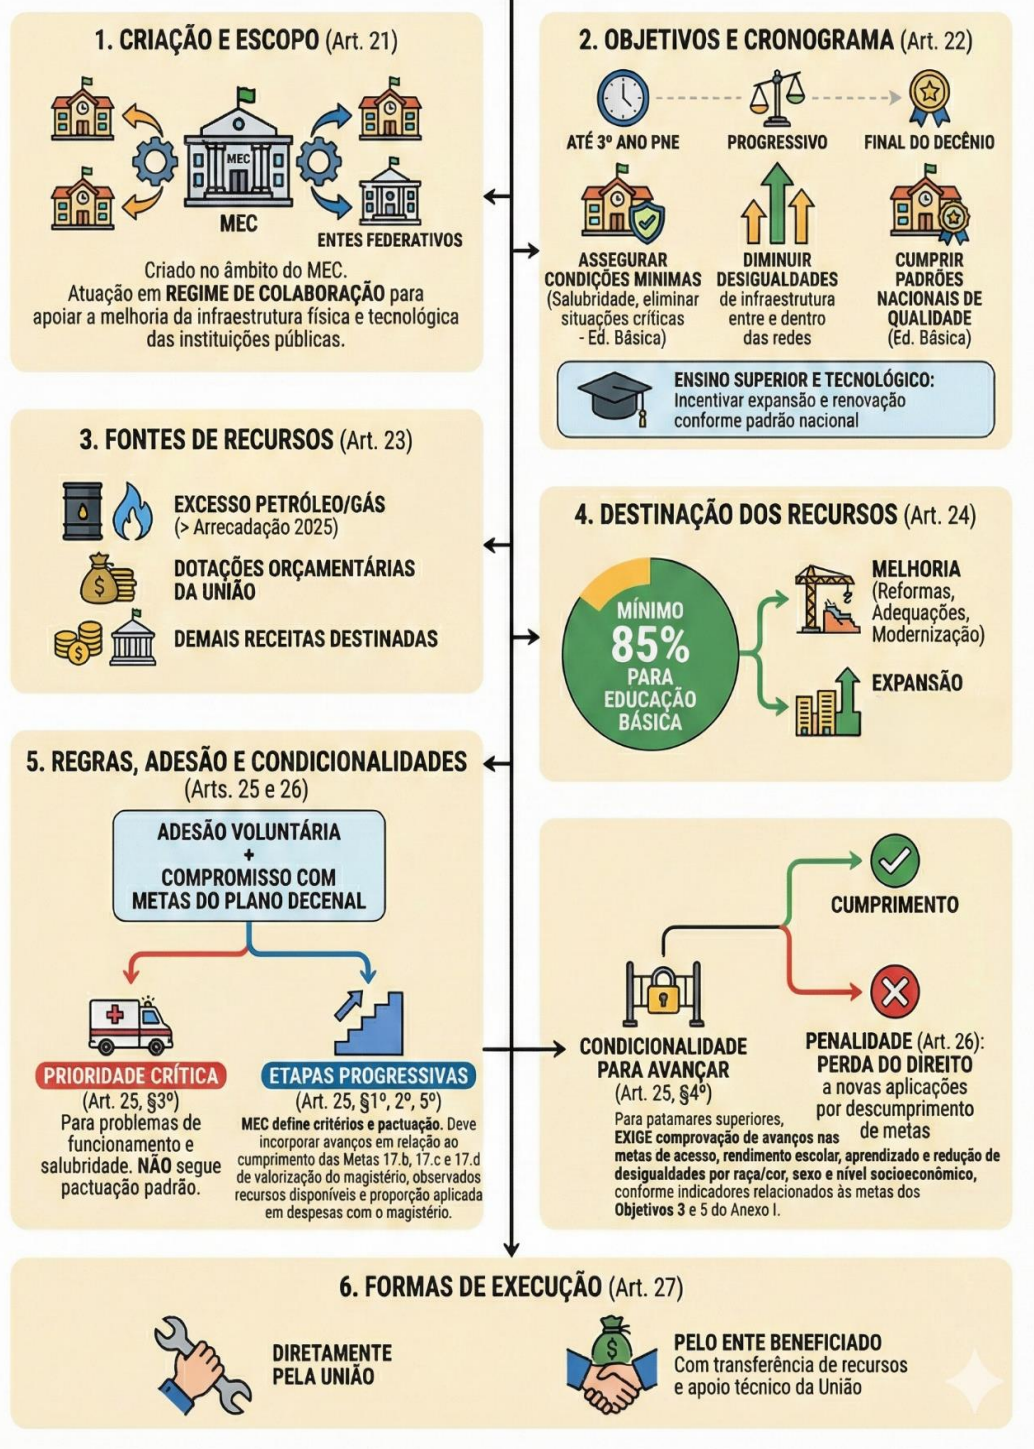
1. CRIAÇÃO E ESCOPO (Art. 21)

MEC

MEC

ENTES FEDERATIVOS

Criado no âmbito do MEC. Atuação em REGIME DE COLABORAÇÃO para apoiar a melhoria da infraestrutura física e tecnológica das instituições públicas.

2. OBJETIVOS E CRONOGRAMA (Art. 22)

ATÉ 3º ANO PNE

PROGRESSIVO

FINAL DO DECÊNIO

ASSEGURAR CONDIÇÕES MINIMAS (Salubridade, eliminar situações críticas - Ed. Básica)

DIMINUIR DESIGUALDADES de infraestrutura entre e dentro das redes

CUMPRIR PADRÕES NACIONAIS DE QUALIDADE (Ed. Básica)

ENSINO SUPERIOR E TECNOLÓGICO: Incentivar expansão e renovação conforme padrão nacional

3. FONTES DE RECURSOS (Art. 23)

EXCESSO PETRÓLEO/GÁS (> Arrecadação 2025)

DOTAÇÕES ORÇAMENTÁRIAS DA UNIÃO

DEMAIS RECEITAS DESTINADAS

4. DESTINAÇÃO DOS RECURSOS (Art. 24)

MÍNIMO 85% PARA EDUCAÇÃO BÁSICA

MELHORIA (Reformas, Adequações, Modernização)

EXPANSÃO

5. REGRAS, ADESÃO E CONDICIONALIDADES (Arts. 25 e 26)

ADESÃO VOLUNTÁRIA + COMPROMISSO COM METAS DO PLANO DECENAL

PRIORIDADE CRÍTICA (Art. 25, §3º) Para problemas de funcionamento e salubridade. NÃO segue pactuação padrão.

ETAPAS PROGRESSIVAS (Art. 25, §1º, 2º, 5º) MEC define critérios e pactuação. Deve incorporar avanços em relação ao cumprimento das Metas 17.b, 17.c e 17.d de valorização do magistério, observados recursos disponíveis e proporção aplicada em despesas com o magistério.

CUMPRIMENTO

CONDICIONALIDADE PARA AVANÇAR (Art. 25, §4º)

PENALIDADE (Art. 26): PERDA DO DIREITO a novas aplicações por descumprimento de metas

Para patamares superiores, EXIGE comprovação de avanços nas metas de acesso, rendimento escolar, aprendizado e redução de desigualdades por raça/cor, sexo e nível socioeconômico, conforme indicadores relacionados às metas dos Objetivos 3 e 5 do Anexo I.

6. FORMAS DE EXECUÇÃO (Art. 27)

DIRETAMENTE PELA UNIÃO

PELO ENTE BENEFICIADO Com transferência de recursos e apoio técnico da União